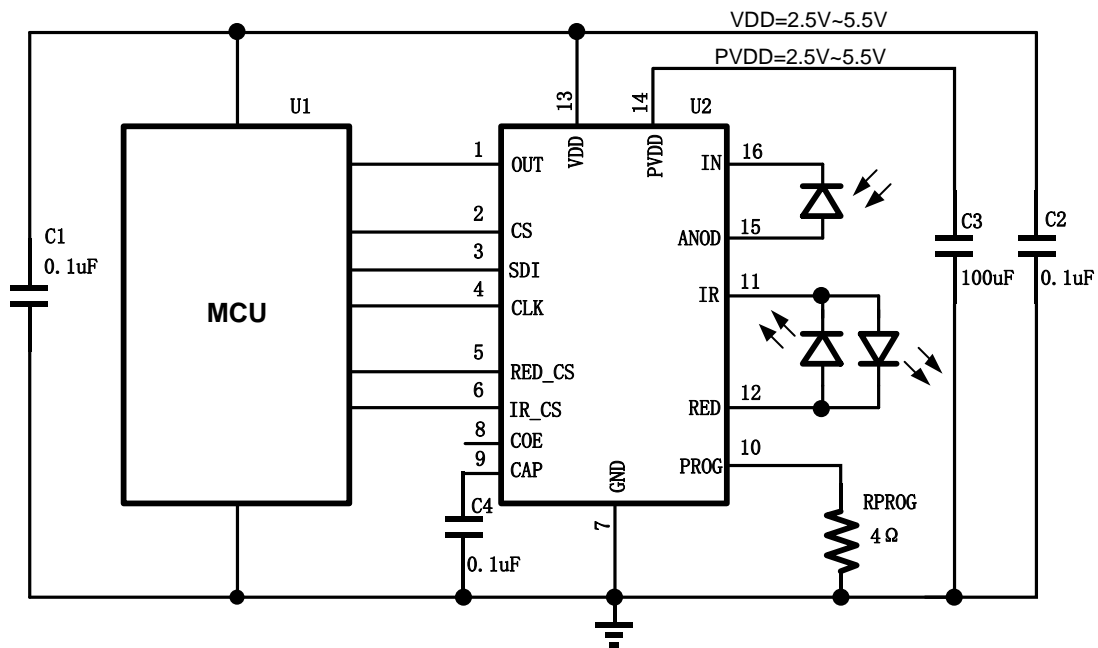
VDD=2.5V~5.5V

PVDD=2.5V~5.5V

U1

13
VDD

14
PVDD

U2

MCU

C1
0.1uF

1 OUT
2 CS
3 SDI
4 CLK
5 RED_CS
6 IR_CS
8 COE
9 CAP

C4
0.1uF

GND
7

IN 16
ANOD 15
IR 11
RED 12
PROG 10

RPROG
4Ω

C3
100uF

C2
0.1uF